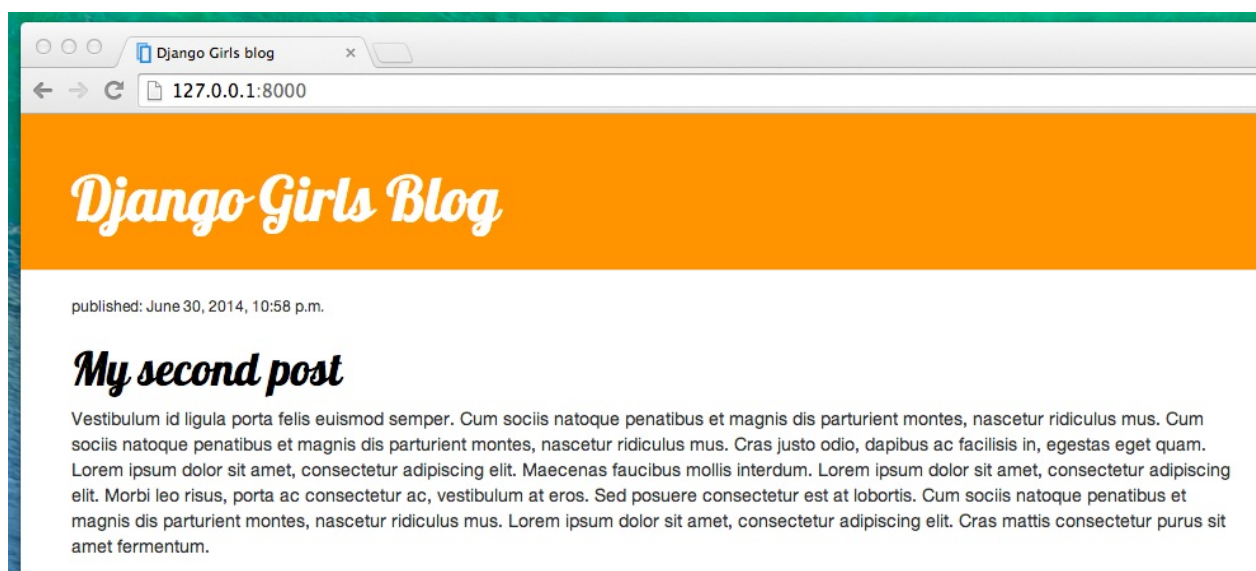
Django Girls blog
×
127.0.0.1:8000

Django Girls Blog

published: June 30, 2014, 10:58 p.m.

My second post

Vestibulum id ligula porta felis euismod semper. Cum sociis natoque penatibus et magnis dis parturient montes, nascetur ridiculus mus. Cum sociis natoque penatibus et magnis dis parturient montes, nascetur ridiculus mus. Cras justo odio, dapibus ac facilisis in, egestas eget quam. Lorem ipsum dolor sit amet, consectetur adipiscing elit. Maecenas faucibus mollis interdum. Lorem ipsum dolor sit amet, consectetur adipiscing elit. Morbi leo risus, porta ac consectetur ac, vestibulum at eros. Sed posuere consectetur est at lobortis. Cum sociis natoque penatibus et magnis dis parturient montes, nascetur ridiculus mus. Lorem ipsum dolor sit amet, consectetur adipiscing elit. Cras mattis consectetur purus sit amet fermentum.